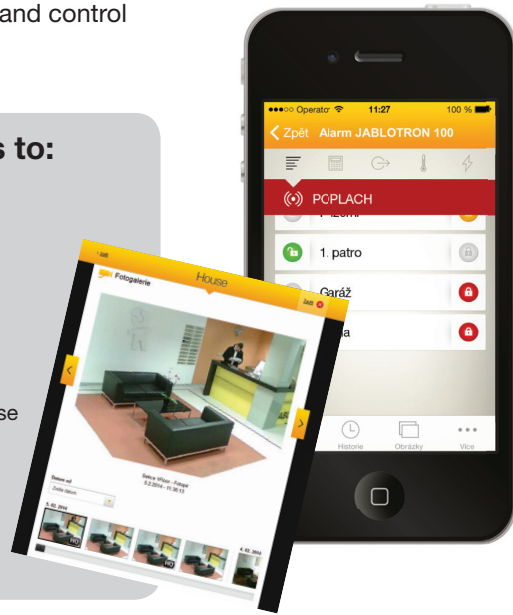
and control

s to:

se

●●●○○ Operator 11:27 100 %

Zpět Alarm JABLOTRON 100

POPLACH

1. patro

Garáž

a

Historie

Obrázky

Více

Fotogalerie

House

Datum od

Zadat datum

5. 02. 2014

4. 02. 2014

NO

NO

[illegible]